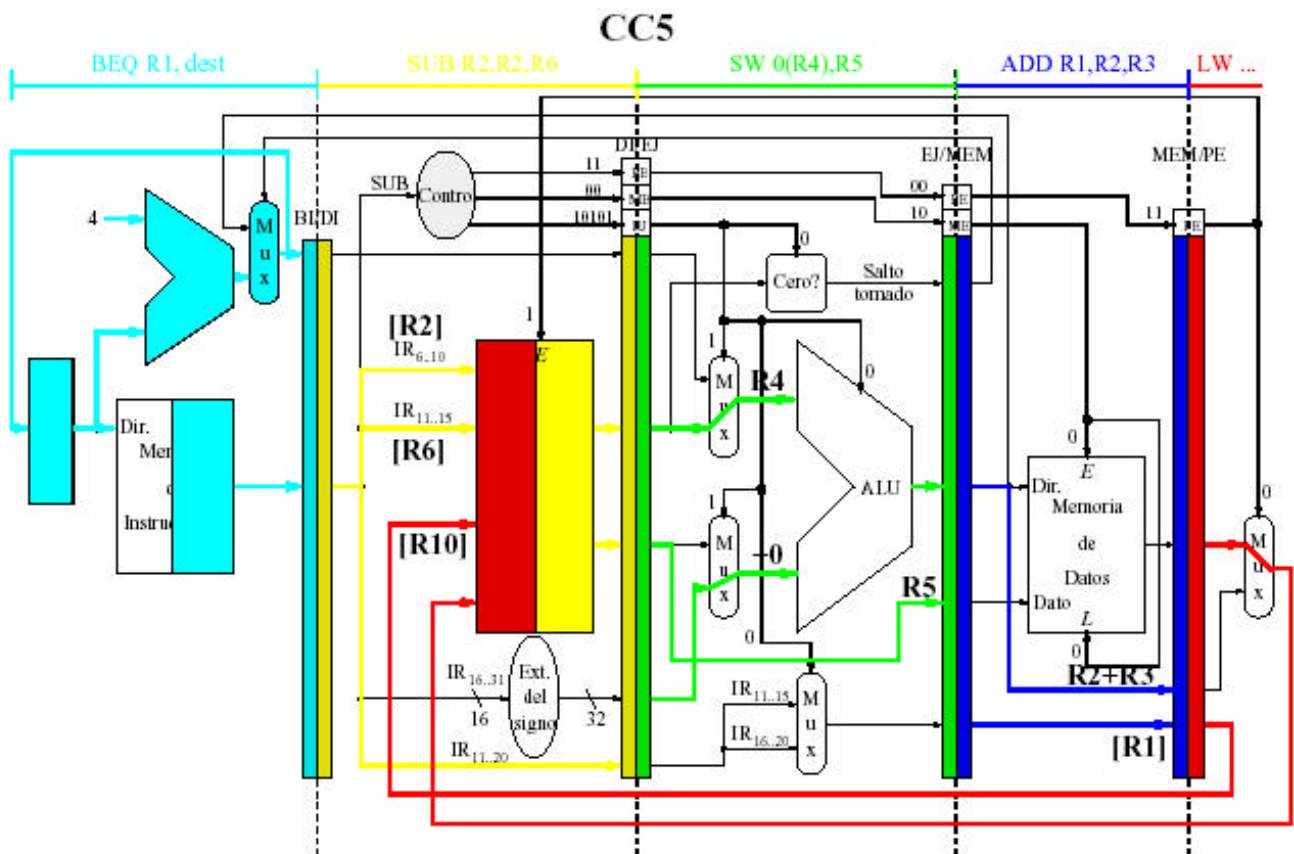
CC5

BEQ R1, dest
SUB R2,R2,R6
SW 0(R4),R5
ADD R1,R2,R3
LW ...

4
M
u
x
BI/DI
SUB
Contro
DI/EJ
11
00
1010
E
M
U
EJ/MEM
00
10
E
M
MEM/PE
11
E
0
Cero?
Salto tomado
1
[R2]
IR$_{6..10}$
E
IR$_{11..15}$
[R6]
[R10]
Dir.
Mem
Instruc
1
M
u
x
R4
0
ALU
1
M
u
x
+0
R5
0
0
E
Dir.
Memoria
de
Datos
Dato
L
0
0
M
u
x
IR$_{16..31}$
16
Ext. del signo
32
IR$_{11..15}$
IR$_{16..20}$
M
u
x
IR$_{11..20}$
R2+R3
[R1]